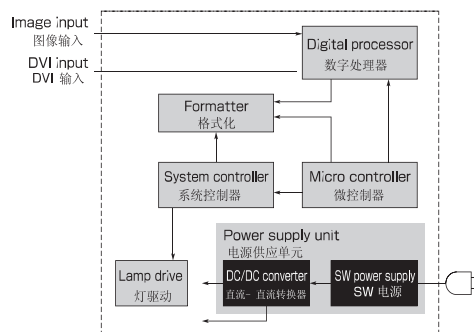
Image input
图像输入

DVI input
DVI 输入

Digital processor
数字处理器

Formatter
格式化

System controller
系统控制器

Micro controller
微控制器

Power supply unit
电源供应单元

Lamp drive
灯驱动

DC/DC converter
直流- 直流转换器

SW power supply
SW 电源